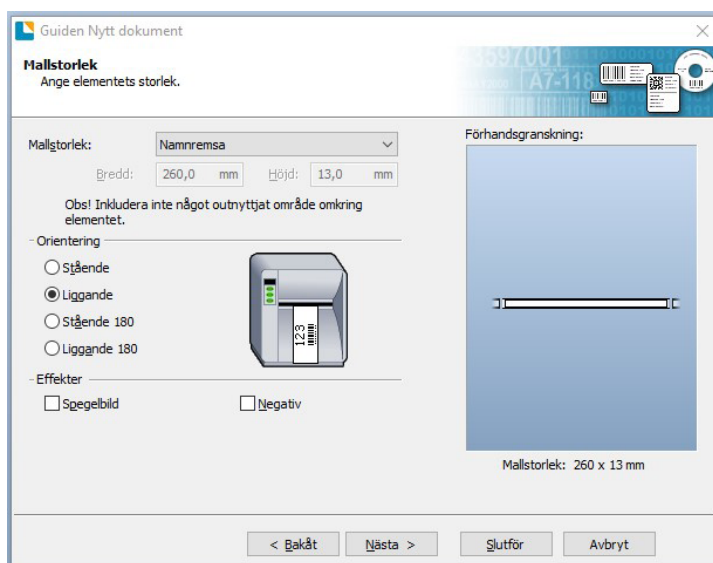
Guiden Nytt dokument

Mallstorlek
Ange elementets storlek.

3597001
A7-118

Mallstorlek: Namnremsa

Bredd: 260,0 mm Höjd: 13,0 mm

Obs! Inkludera inte något outnyttjat område omkring elementet.

Orientering
Stående
Liggande
Stående 180
Liggande 180

123

Effekter
Spegelbild
Negativ

Förhandsgranskning:

Mallstorlek: 260 x 13 mm

< Bakåt
Nästa >
Slutför
Avbryt